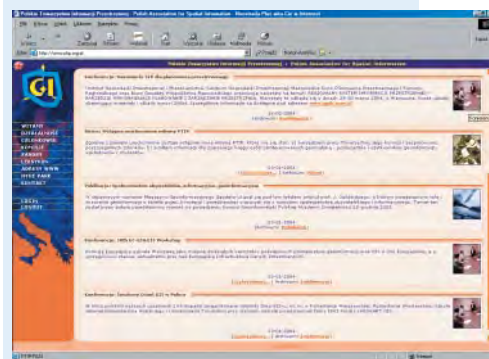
Polskie Towarzystwo Informacji Przestrzennej - Polish Association for Spatial Information - Microsoft Internet Explorer

Plik Edycja Widok Ulubione Narzędzia Pomoc

Wstecz Zatrzymaj Odśwież Strona Szukaj Ulubione Historia Poczta Drukuj

Adres http://www.ptip.org.pl

Polskie Towarzystwo Informacji Przestrzennej ◆ Polish Association for Spatial Information

GI

WSTĘP
DZIAŁALNOŚĆ
CZŁONKOWIE
SEKCJE
ZARZĄD
STATUT
ADRESY WWW
OFERTY PRACY
KONTAKT

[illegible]

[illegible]

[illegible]

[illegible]

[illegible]

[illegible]

Nowy Zarząd PTIP

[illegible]

Publikacje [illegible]

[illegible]

Konferencja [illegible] Workshop

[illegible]

Konferencja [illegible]

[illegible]

Gotowe